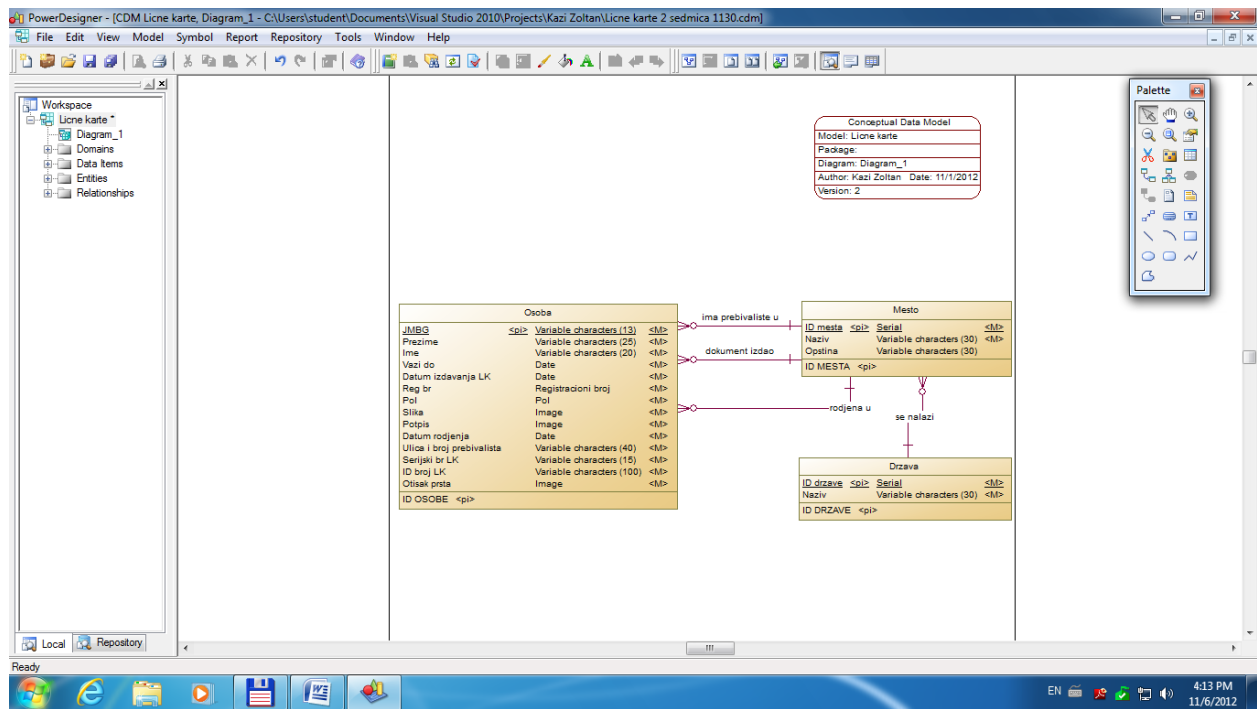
PowerDesigner - [CDM Licne karte, Diagram_1 - C:\Users\student\Documents\Visual Studio 2010\Projects\Kazi Zoltan\Licne karte 2 sedmica 1130.cdm]

File Edit View Model Symbol Report Repository Tools Window Help

Workspace
Licne karte *
Diagram_1
Domains
Data Items
Entities
Relationships

Local Repository

Conceptual Data Model
Model: Licne karte
Package:
Diagram: Diagram_1
Author: Kazi Zoltan Date: 11/1/2012
Version: 2

Palette

Osoba

| | | | |
|---|---|---|---|
| JMBG | <pi> | Variable characters (13) | <M> |
| Prezime | | Variable characters (25) | <M> |
| Ime | | Variable characters (20) | <M> |
| Vazi do | | Date | <M> |
| Datum izdavanja LK | | Date | <M> |
| Reg br | | Registracioni broj | <M> |
| Pol | | Pol | <M> |
| Slika | | Image | <M> |
| Potpis | | Image | <M> |
| Datum rodjenja | | Date | <M> |
| Ulica i broj prebivalista | | Variable characters (40) | <M> |
| Serijski br LK | | Variable characters (15) | <M> |
| ID broj LK | | Variable characters (100) | <M> |
| Otisak prsta | | Image | <M> |

ID OSOBE <pi>

ima prebivaliste u
dokument izdao
rodjena u
se nalazi

Mesto

| | | | |
|---|---|---|---|
| ID mesta | <pi> | Serial | <M> |
| Naziv | | Variable characters (30) | <M> |
| Opstina | | Variable characters (30) | |

ID MESTA <pi>

Drzava

| | | | |
|---|---|---|---|
| ID drzave | <pi> | Serial | <M> |
| Naziv | | Variable characters (30) | <M> |

ID DRZAVE <pi>

Ready

EN 4:13 PM 11/6/2012